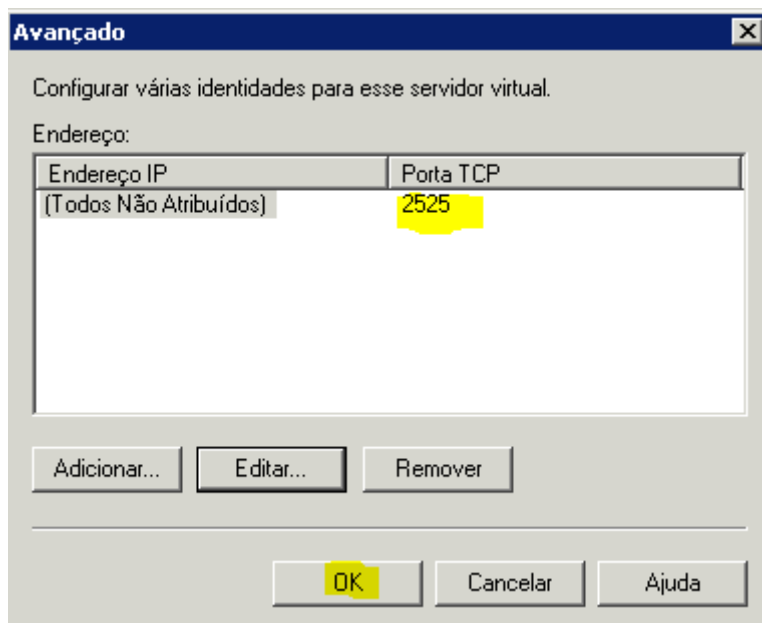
Avançado

Configurar várias identidades para esse servidor virtual.

Endereço:

| Endereço IP | Porta TCP |
|---|---|
| (Todos Não Atribuídos) | 2525 |

Adicionar... Editar... Remover

OK Cancelar Ajuda